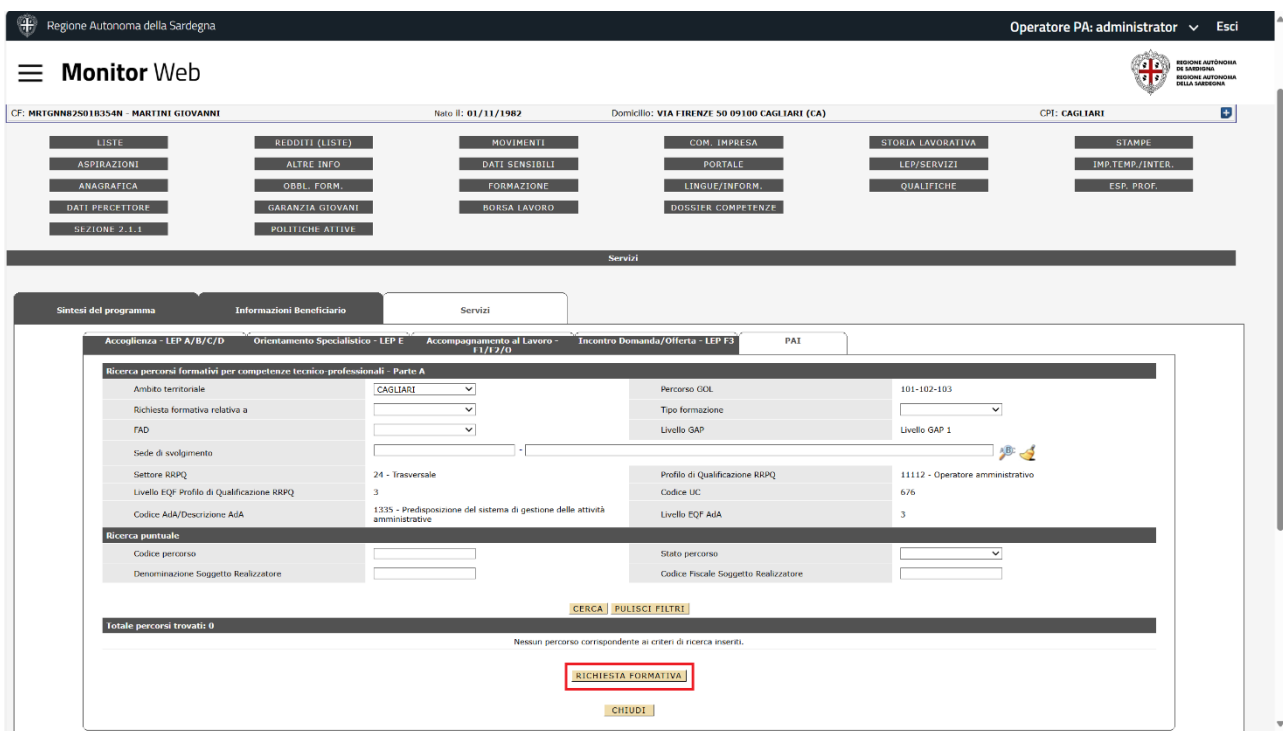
Regione Autonoma della Sardegna

Operatore PA: administrator Esci

Monitor Web

REGIONE AUTÒNOMA DE SARDIGNA
REGIONE AUTONOMA DELLA SARDEGNA

CF: MRTGNN82S01B354N - MARTINI GIOVANNI   Nato il: 01/11/1982   Domicilio: VIA FIRENZE 50 09100 CAGLIARI (CA)   CPI: CAGLIARI

LISTE
REDDITI (LISTE)
MOVIMENTI
COM. IMPRESA
STORIA LAVORATIVA
STAMPE
ASPIRAZIONI
ALTRE INFO
DATI SENSIBILI
PORTALE
LEP/SERVIZI
IMP.TEMP./INTER.
ANAGRAFICA
OBBL. FORM.
FORMAZIONE
LINGUE/INFORM.
QUALIFICHE
ESP. PROF.
DATI PERCETTORE
GARANZIA GIOVANI
BORSA LAVORO
DOSSIER COMPETENZE
SEZIONE 2.1.1
POLITICHE ATTIVE

Servizi

Sintesi del programma | Informazioni Beneficiario | Servizi

Accoglienza - LEP A/B/C/D | Orientamento Specialistico - LEP E | Accompagnamento al Lavoro - F1/F2/O | Incontro Domanda/Offerta - LEP F3 | PAI

Ricerca percorsi formativi per competenze tecnico-professionali - Parte A

| | | | |
|---|---|---|---|
| Ambito territoriale | CAGLIARI | Percorso GOL | 101-102-103 |
| Richiesta formativa relativa a | | Tipo formazione | |
| FAD | | Livello GAP | Livello GAP 1 |
| Sede di svolgimento | - | | |
| Settore RRPQ | 24 - Trasversale | Profilo di Qualificazione RRPQ | 11112 - Operatore amministrativo |
| Livello EQF Profilo di Qualificazione RRPQ | 3 | Codice UC | 676 |
| Codice AdA/Descrizione AdA | 1335 - Predisposizione del sistema di gestione delle attività amministrative | Livello EQF AdA | 3 |

Ricerca puntuale

| | | | |
|---|---|---|---|
| Codice percorso | | Stato percorso | |
| Denominazione Soggetto Realizzatore | | Codice Fiscale Soggetto Realizzatore | |

CERCA   PULISCI FILTRI

Totale percorsi trovati: 0

Nessun percorso corrispondente ai criteri di ricerca inseriti.

RICHIESTA FORMATIVA

CHIUDI